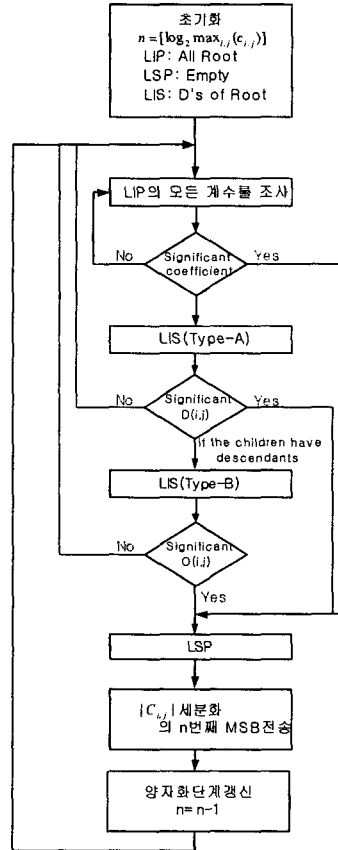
초기화
$n = \lfloor \log_2 \max_{i,j}(c_{i,j}) \rfloor$
LIP: All Root
LSP: Empty
LIS: D's of Root

LIP의 모든 계수를 조사

No
Significant coefficient
Yes

LIS(Type-A)

No
Significant D(i,j)
Yes

if the children have descendants

LIS(Type-B)

No
Significant O(i,j)
Yes

LSP

$|C_{i,j}|$ 세분화 의 n번째 MSB전송

양자화단계갱신
n= n-1